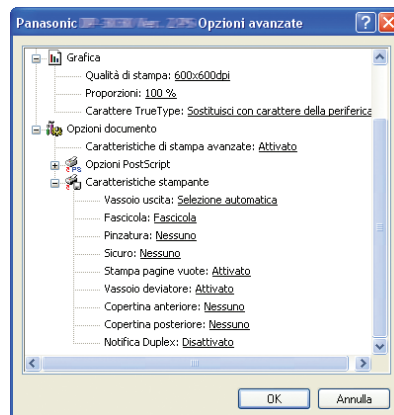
Panasonic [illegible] Opzioni avanzate

Grafica
Qualità di stampa: 600x600dpi
Proporzioni: 100 %
Carattere TrueType: Sostituisci con carattere della periferica
Opzioni documento
Caratteristiche di stampa avanzate: Attivato
Opzioni PostScript
Caratteristiche stampante
Vassoio uscita: Selezione automatica
Fascicola: Fascicola
Pinzatura: Nessuno
Sicuro: Nessuno
Stampa pagine vuote: Attivato
Vassoio deviatore: Attivato
Copertina anteriore: Nessuno
Copertina posteriore: Nessuno
Notifica Duplex: Disattivato

OK
Annulla